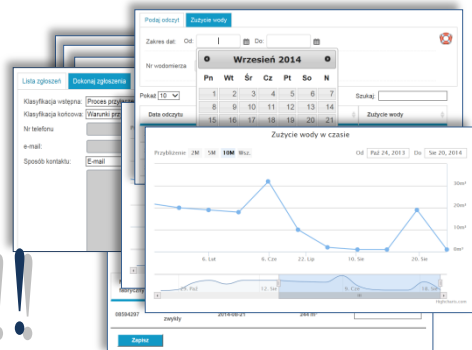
Lista zgłoszeń
Dokonaj zgłoszenia
Klasyfikacja wstępna:
Proces przyj
Klasyfikacja końcowa:
Warunki prz
Nr telefonu
e-mail:
Sposób kontaktu:
E-mail

Podaj odczyt
Zużycie wody
Zakres dat:
Od:
Do:
Nr wodomierza
Wrzesień 2014
| Pn | Wt | Śr | Cz | Pt | So | N |
|---|---|---|---|---|---|---|
| 1 | 2 | 3 | 4 | 5 | 6 | 7 |
| 8 | 9 | 10 | 11 | 12 | 13 | 14 |
| 15 | 16 | 17 | 18 | 19 | 20 | 21 |
Pokaż 10
Szukaj:
Data odczytu
Zużycie wody

Zużycie wody w czasie
Przybliżenie
1M
5M
10M
Wsz.
Od
Paź 24, 2013
Do
Sie 20, 2014
30m³
20m³
10m³
0m³
6. Lut
8. Cze
22. Lip
10. Sie
20. Sie
Highcharts.com

08584297
2014-08-21
249.00
zwykły
Zapisz